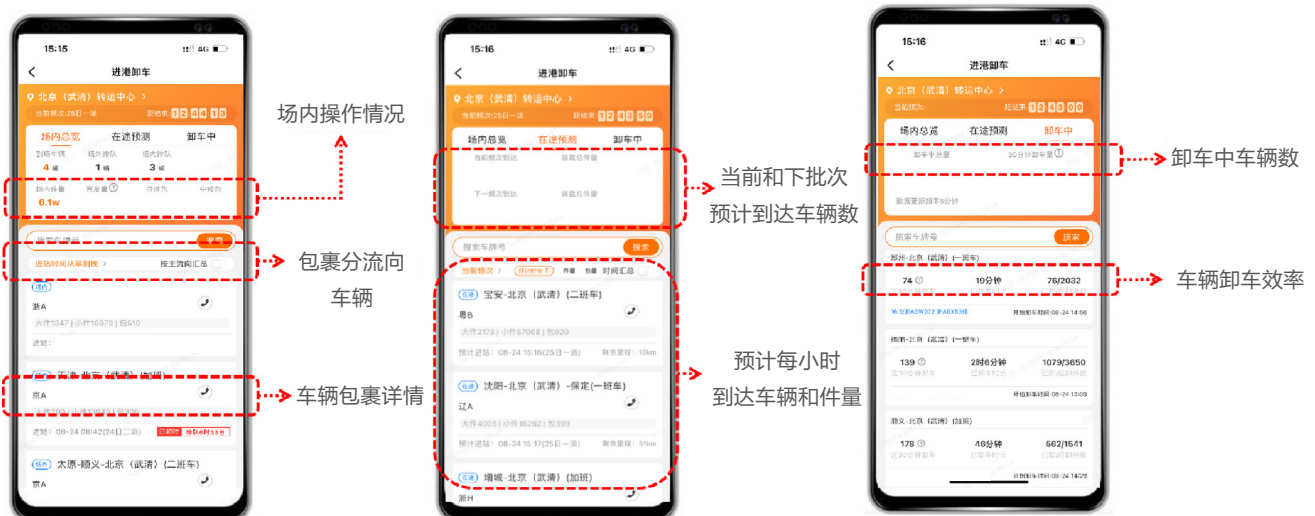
15:15

进港卸车

北京（武清）转运中心 >

当前班次:25日一班　距结束: 1 2 4 4 1 3

场内总览　在途预测　卸车中

到场车辆　场外排队　场内待卸
4 辆　1 辆　3 辆

场内件量　完发量　待拣包　中转包
6.1w

搜索车牌号　搜索

进场时间从早到晚 >　按主流向汇总

浙A

大件1347 | 小件16870 | 包510

进场:

天津-北京（武清）（加班）

京A

进场: 08-24 08:42(24日二班)

太原-顺义-北京（武清）（二班车）

京A

场内操作情况

包裹分流向车辆

车辆包裹详情

15:16

进港卸车

北京（武清）转运中心 >

当前班次:25日一班　距结束: 1 2 4 3 5 9

场内总览　在途预测　卸车中

当前班次到达　装载总件量

下一班次到达　装载总件量

搜索车牌号　搜索

当前班次　件量　包量　时间汇总

宝安-北京（武清）（二班车）

粤B

大件2173 | 小件57068 | 包920

预计进场: 08-24 15:16(25日一班)　剩余里程: 10km

沈阳-北京（武清）-保定(一班车)

辽A

大件4005 | 小件16282 | 包399

预计进场: 08-24 15:17(25日一班)　剩余里程: 51km

增城-北京（武清）(加班)

浙H

当前和下批次预计到达车辆数

预计每小时到达车辆和件量

15:16

进港卸车

北京（武清）转运中心 >

当前班次:　距结束: 1 2 4 3 0 0

场内总览　在途预测　卸车中

卸车中件量　30分钟卸车量

数据更新频率5分钟

搜索车牌号　搜索

郑州-北京（武清）（一班车）

74　10分钟　76/2032

开始卸车时间: 08-24 14:56

德州-北京（武清）（一班车）

139　2时6分钟　1079/3650

开始卸车时间: 08-24 13:09

顺义-北京（武清）(加班)

178　46分钟　562/1541

开始卸车时间: 08-24 14:29

卸车中车辆数

车辆卸车效率